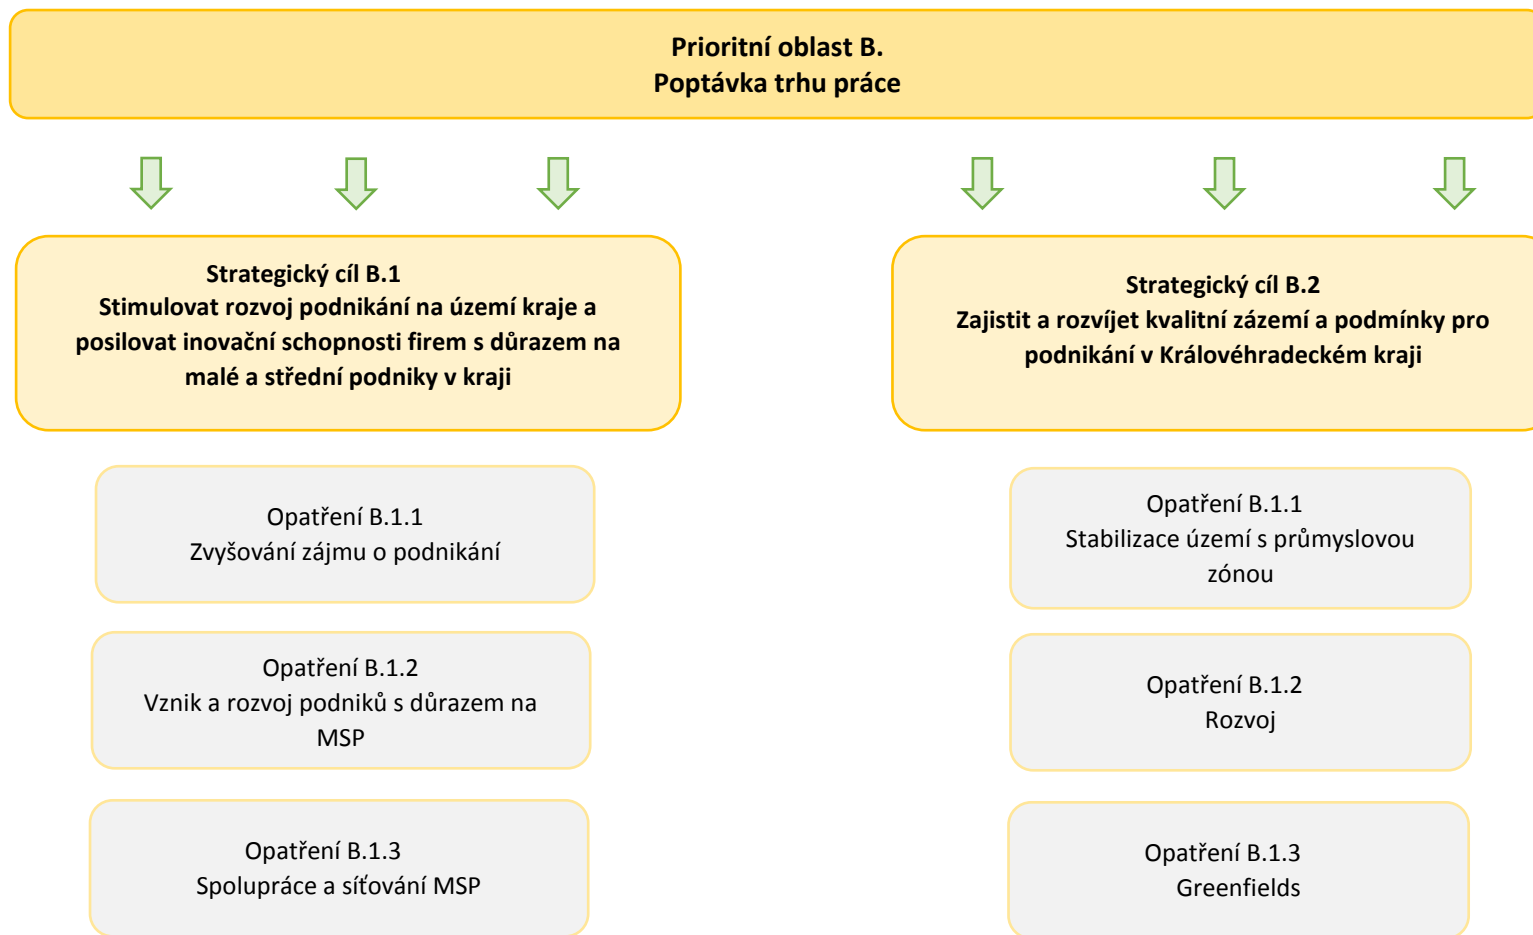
Prioritní oblast B.
Poptávka trhu práce

Strategický cíl B.1
Stimulovat rozvoj podnikání na území kraje a posilovat inovační schopnosti firem s důrazem na malé a střední podniky v kraji

Opatření B.1.1
Zvyšování zájmu o podnikání

Opatření B.1.2
Vznik a rozvoj podniků s důrazem na MSP

Opatření B.1.3
Spolupráce a síťování MSP

Strategický cíl B.2
Zajistit a rozvíjet kvalitní zázemí a podmínky pro podnikání v Královéhradeckém kraji

Opatření B.1.1
Stabilizace území s průmyslovou zónou

Opatření B.1.2
Rozvoj

Opatření B.1.3
Greenfields